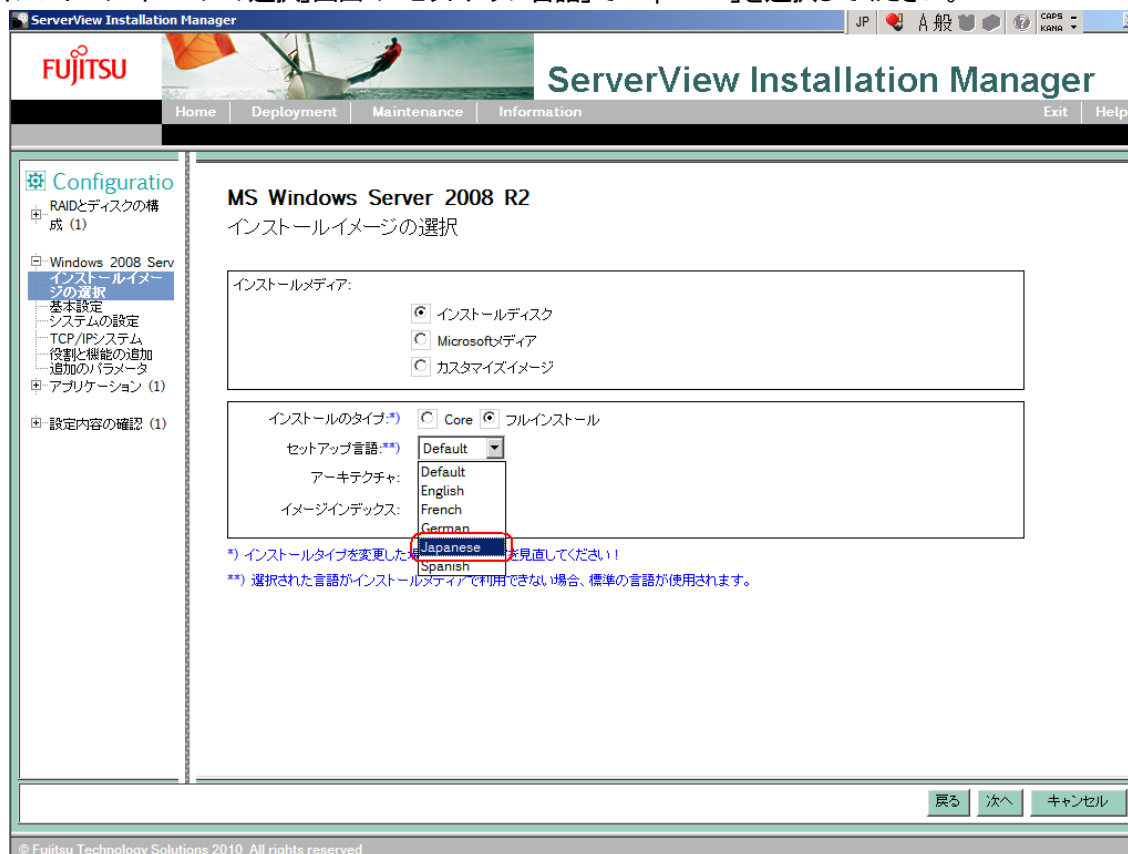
ServerView Installation Manager

JP A 般 CAPS KANA

FUJITSU

ServerView Installation Manager

Home | Deployment | Maintenance | Information

Exit | Help

Configuratio

RAIDとディスクの構成 (1)

Windows 2008 Serv
インストールイメージの選択
基本設定
システムの設定
TCP/IPシステム
役割と機能の追加
追加のパラメータ

アプリケーション (1)

設定内容の確認 (1)

MS Windows Server 2008 R2

インストールイメージの選択

インストールメディア:

インストールディスク

Microsoftメディア

カスタマイズイメージ

インストールのタイプ:*) Core フルインストール

セットアップ言語:**) Default

アーキテクチャ:

イメージインデックス:

Default
English
French
German
Japanese
Spanish

*) インストールタイプを変更した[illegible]を見直してください！

**) 選択された言語がインストールメディアで利用できない場合、標準の言語が使用されます。

戻る 次へ キャンセル

© Fujitsu Technology Solutions 2010 All rights reserved